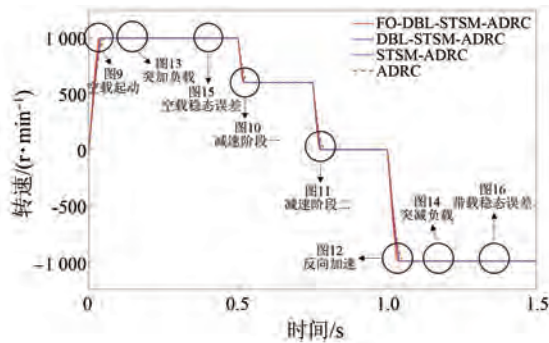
FO-DBL-STSM-ADRC
DBL-STSM-ADRC
STSM-ADRC
ADRC

1 000
500
0
-500
-1 000

转速/(r·min⁻¹)

图9
空载起动

图13
突加负载

图15
空载稳态误差

图10
减速阶段一

图11
减速阶段二

图12
反向加速

图14
突减负载

图16
带载稳态误差

0
0.5
1.0
1.5
时间/s